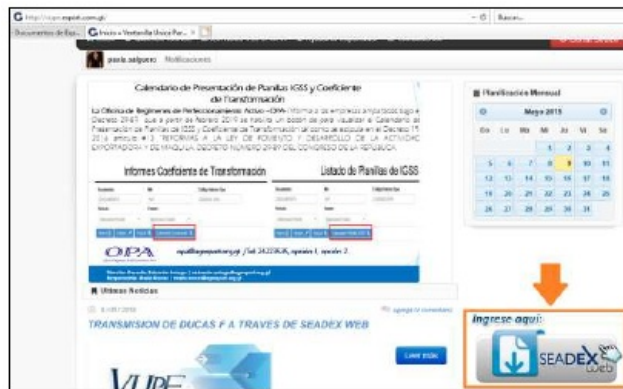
http://vupe.export.com.gt/ Buscar...

Documentos de Exp... Inicio » Ventanilla Unica Par... ×

paola.salguero Notificaciones

Calendario de Presentación de Planillas IGSS y Coeficiente de Transformación

La Oficina de Regímenes de Perfeccionamiento Activo –OPA– informa a las empresas amparadas bajo el Decreto 29-89, que a partir de febrero 2015 se habilita un botón de para visualizar el Calendario de Presentación de Planillas de IGSS y Coeficiente de Transformación tal como se estipula en el Decreto 19-2014 artículo 4 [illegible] REFORMAS A LA LEY DE FOMENTO Y DESARROLLO DE LA ACTIVIDAD EXPORTADORA Y DE MAQUILA, DECRETO NUMERO 29-89 DEL CONGRESO DE LA REPUBLICA

Informes Coeficiente de Transformación

Listado de Planillas de IGSS

OPA opa@agexport.org.gt / Tel. 24223426, opción 1, opción 2.

Últimas Noticias

TRANSMISION DE DUCAS F A TRAVES DE SEADEX WEB

Leer más

VUPE

Planificación Mensual

Mayo 2015

| Do | Lu | Ma | Mi | Ju | Vi | Sa |
|---|---|---|---|---|---|---|
| | | | | 1 | 2 | 3 |
| 4 | 5 | 6 | 7 | 8 | 9 | 10 |
| 11 | 12 | 13 | 14 | 15 | 16 | 17 |
| 18 | 19 | 20 | 21 | 22 | 23 | 24 |
| 25 | 26 | 27 | 28 | 29 | 30 | 31 |

Ingrese aquí:

SEADEX Web